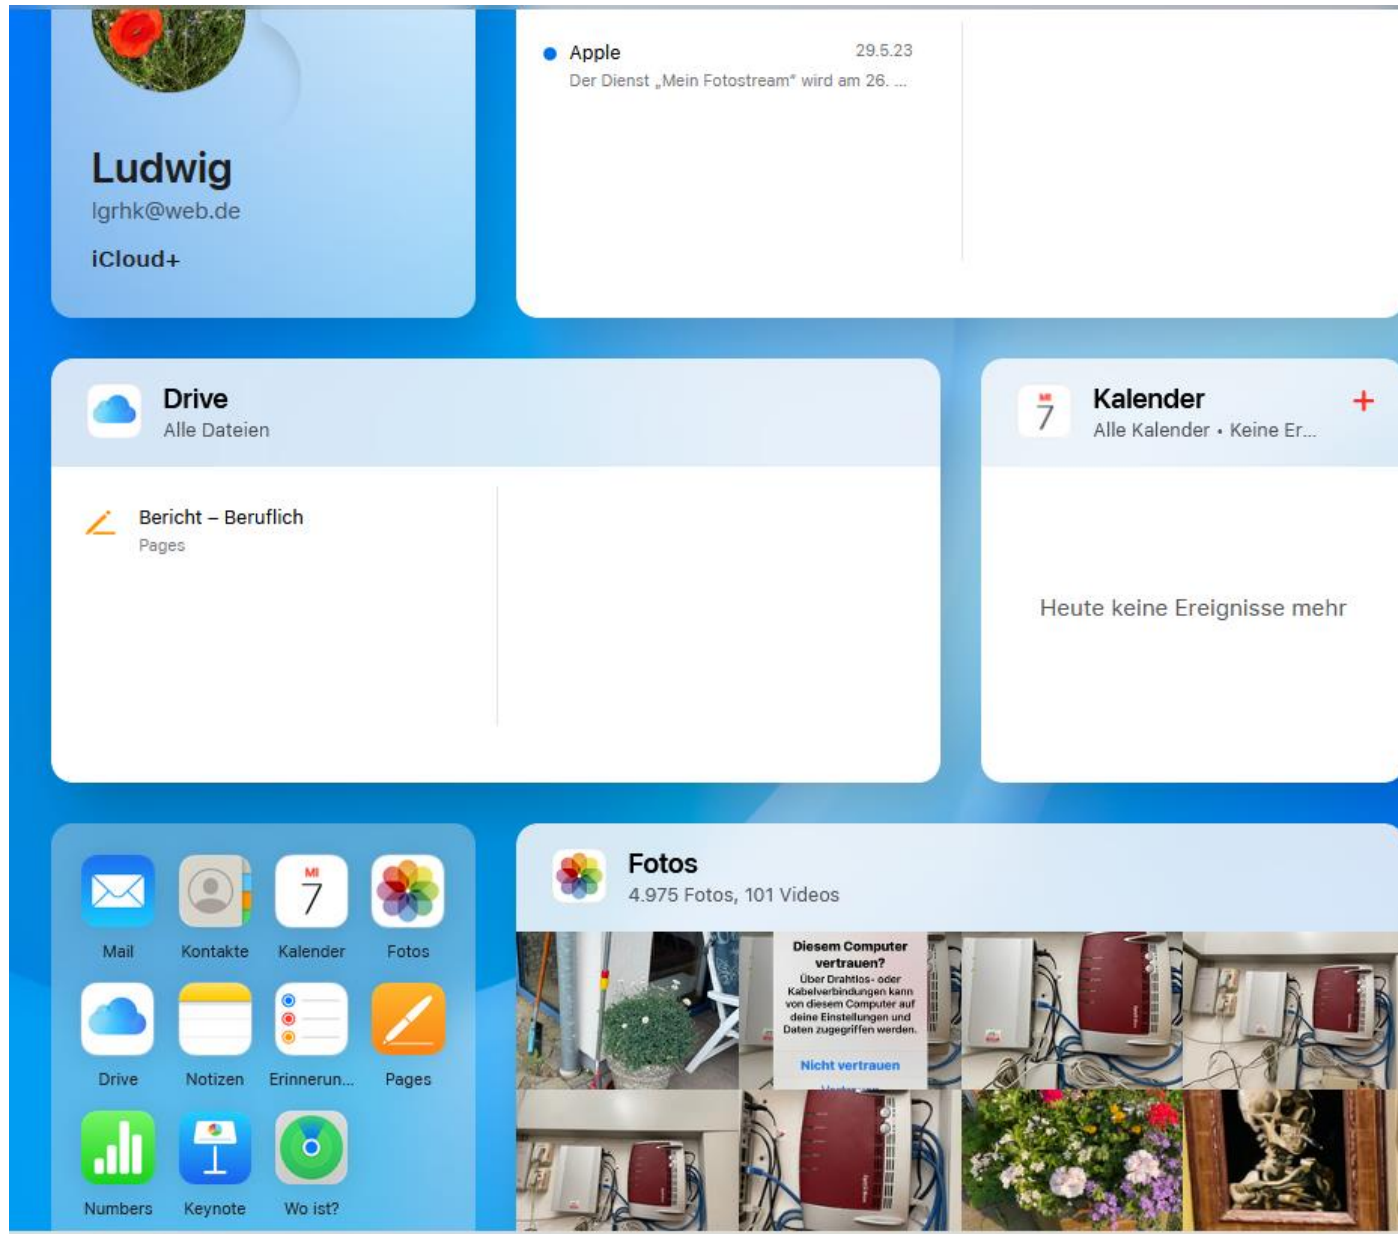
Ludwig
lgrhk@web.de
iCloud+

Apple 29.5.23
Der Dienst „Mein Fotostream" wird am 26. ...

Drive
Alle Dateien

Bericht – Beruflich
Pages

MI 7
Kalender
Alle Kalender • Keine Er...
+

Heute keine Ereignisse mehr

Mail
Kontakte
MI 7
Kalender
Fotos
Drive
Notizen
Erinnerun...
Pages
Numbers
Keynote
Wo ist?

Fotos
4.975 Fotos, 101 Videos

Diesem Computer vertrauen?
Über Drahtlos- oder Kabelverbindungen kann von diesem Computer auf deine Einstellungen und Daten zugegriffen werden.
Nicht vertrauen
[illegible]